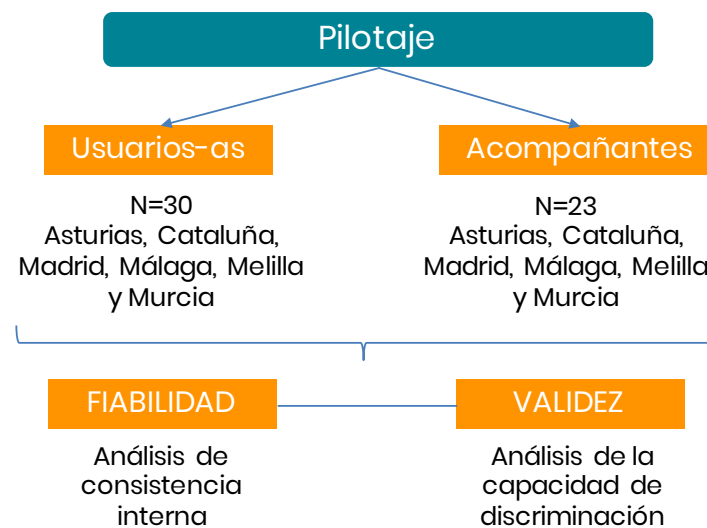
Pilotaje

Usuarios-as

N=30
Asturias, Cataluña, Madrid, Málaga, Melilla y Murcia

Acompañantes

N=23
Asturias, Cataluña, Madrid, Málaga, Melilla y Murcia

FIABILIDAD

Análisis de consistencia interna

VALIDEZ

Análisis de la capacidad de discriminación